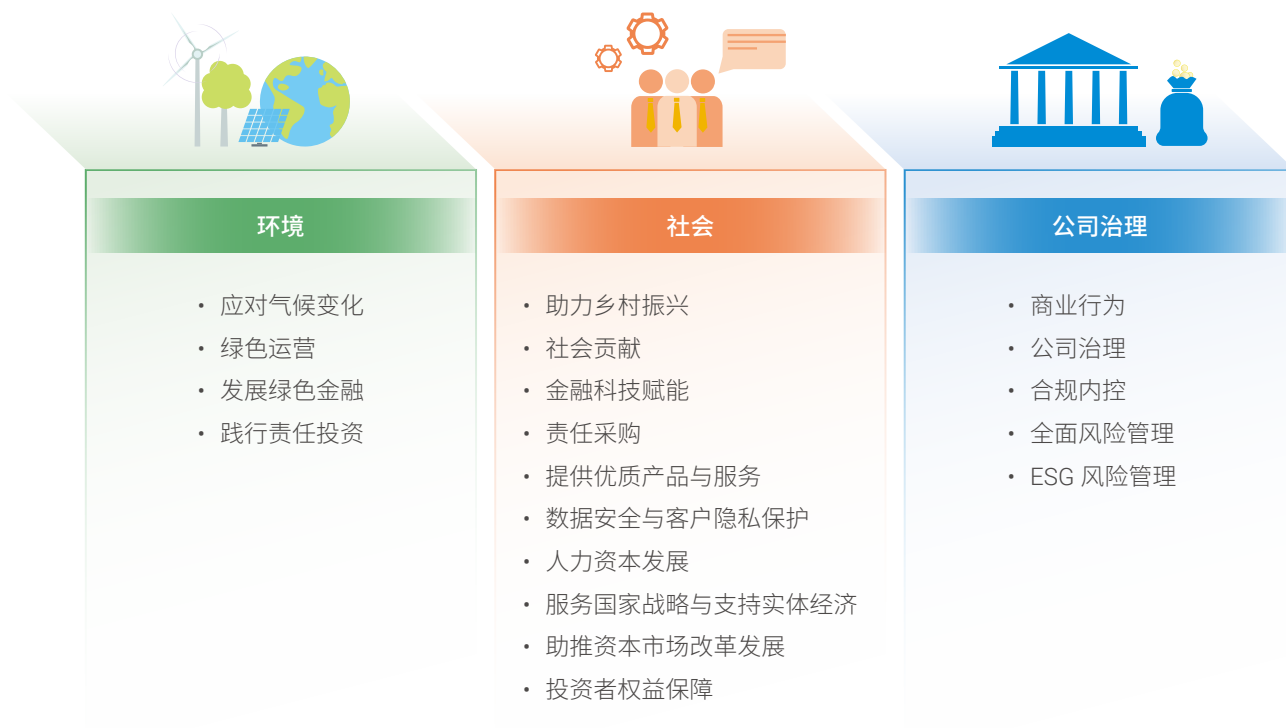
环境

• 应对气候变化
• 绿色运营
• 发展绿色金融
• 践行责任投资

社会

• 助力乡村振兴
• 社会贡献
• 金融科技赋能
• 责任采购
• 提供优质产品与服务
• 数据安全与客户隐私保护
• 人力资本发展
• 服务国家战略与支持实体经济
• 助推资本市场改革发展
• 投资者权益保障

公司治理

• 商业行为
• 公司治理
• 合规内控
• 全面风险管理
• ESG 风险管理